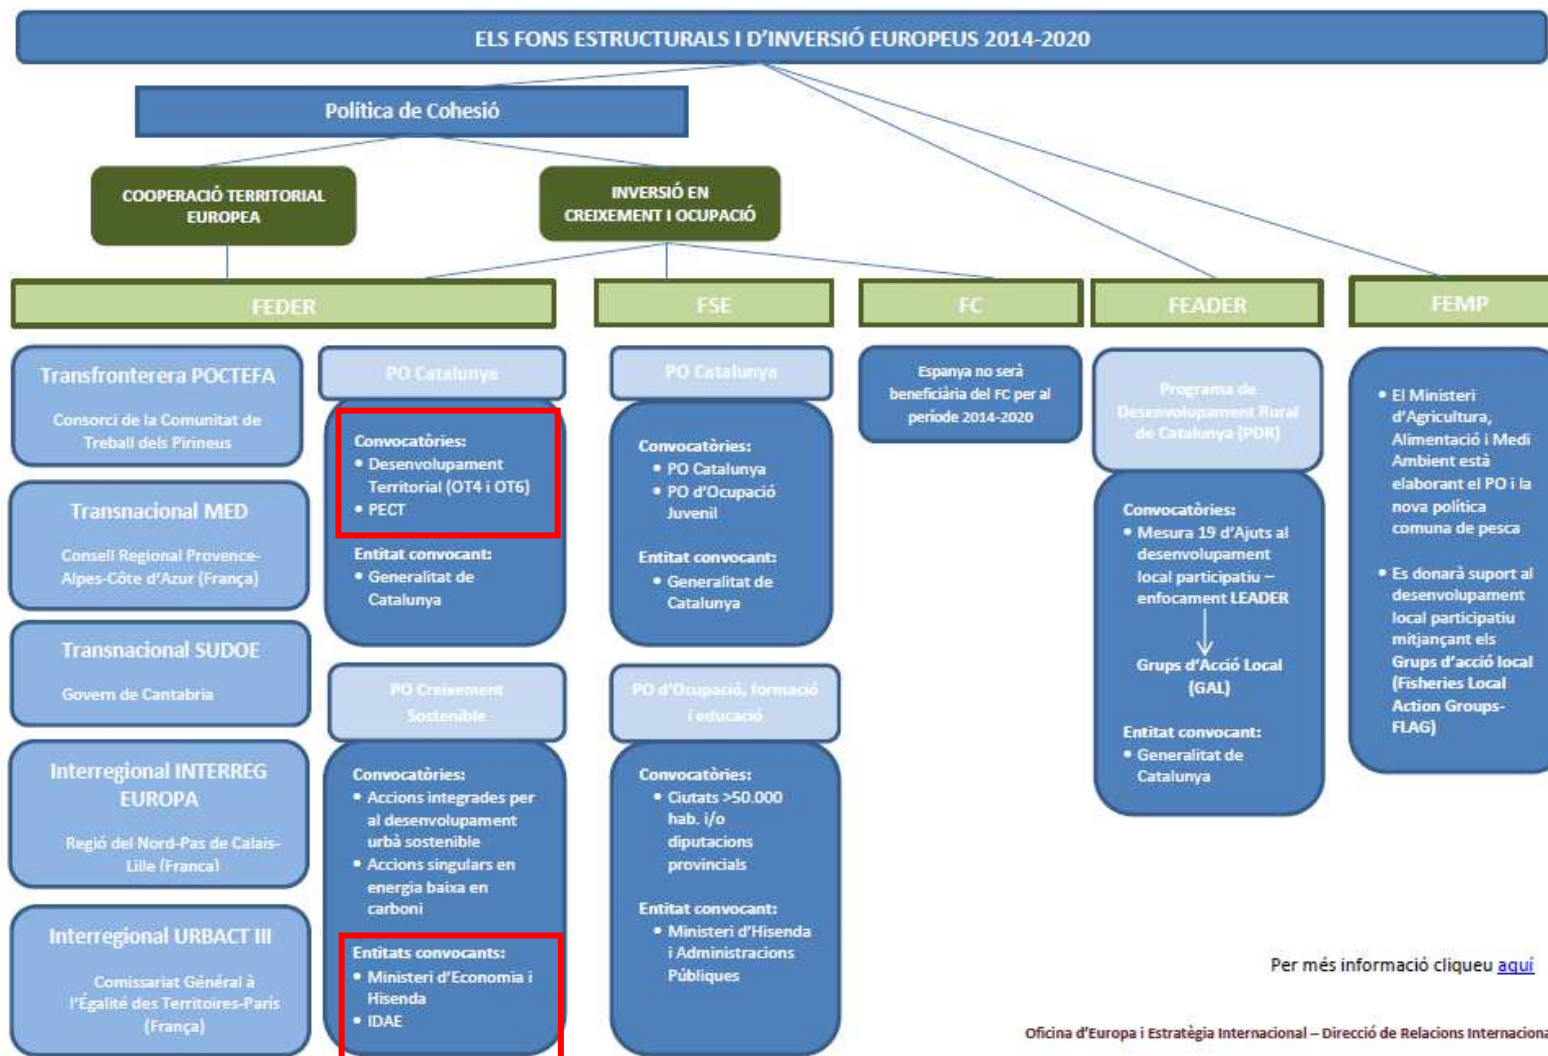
ELS FONS ESTRUCTURALS I D'INVERSIÓ EUROPEUS 2014-2020

Política de Cohesió

COOPERACIÓ TERRITORIAL EUROPEA

INVERSIÓ EN CREIXEMENT I OCUPACIÓ

FEDER

FSE

FC

FEADER

FEMP

Transfronterera POCTEFA

Consorci de la Comunitat de Treball dels Pirineus

Transnacional MED

Conseil Regional Provence-Alpes-Côte d'Azur (França)

Transnacional SUDOE

Govern de Cantabria

Interregional INTERREG EUROPA

Regió del Nord-Pas de Calais-Lille (Franca)

Interregional URBACT III

Comissariat Général à l'Égalité des Territoires-Paris (França)

PO Catalunya

Convocatòries:
• Desenvolupament Territorial (OT4 i OT6)
• PECT

Entitat convocant:
• Generalitat de Catalunya

PO Creixement Sostenible

Convocatòries:
• Accions integrades per al desenvolupament urbà sostenible
• Accions singulars en energia baixa en carboni

Entitats convocants:
• Ministeri d'Economia i Hisenda
• IDAE

PO Catalunya

Convocatòries:
• PO Catalunya
• PO d'Ocupació Juvenil

Entitat convocant:
• Generalitat de Catalunya

PO d'Ocupació, formació i educació

Convocatòries:
• Ciutats >50.000 hab. i/o diputacions provincials

Entitat convocant:
• Ministeri d'Hisenda i Administracions Públiques

Espanya no serà beneficiària del FC per al període 2014-2020

Programa de Desenvolupament Rural de Catalunya (PDR)

Convocatòries:
• Mesura 19 d'Ajuts al desenvolupament local participatiu – enfocament LEADER

Grups d'Acció Local (GAL)

Entitat convocant:
• Generalitat de Catalunya

• El Ministeri d'Agricultura, Alimentació i Medi Ambient està elaborant el PO i la nova política comuna de pesca

• Es donarà suport al desenvolupament local participatiu mitjançant els Grups d'acció local (Fisheries Local Action Groups-FLAG)

Per més informació cliqueu aquí

Oficina d'Europa i Estratègia Internacional – Direcció de Relacions Internaciona